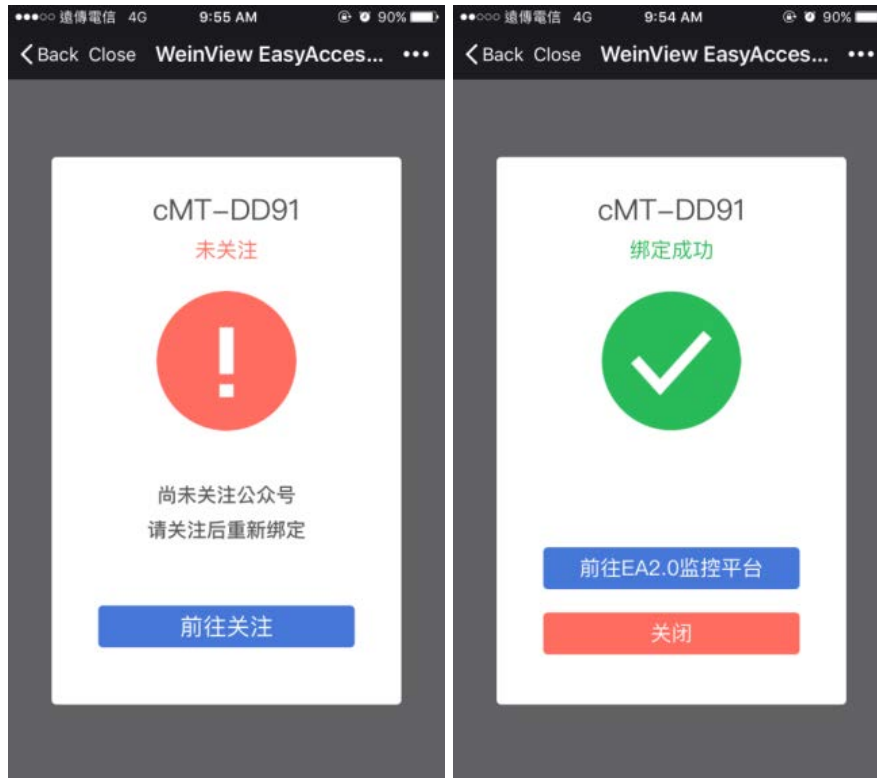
●●●○○ 遠傳電信 4G 9:55 AM 90%

Back Close WeinView EasyAcces... •••

cMT-DD91

未关注

!

尚未关注公众号

请关注后重新绑定

前往关注

●●○○○ 遠傳電信 4G 9:54 AM 90%

Back Close WeinView EasyAcces... •••

cMT-DD91

绑定成功

前往EA2.0监控平台

关闭